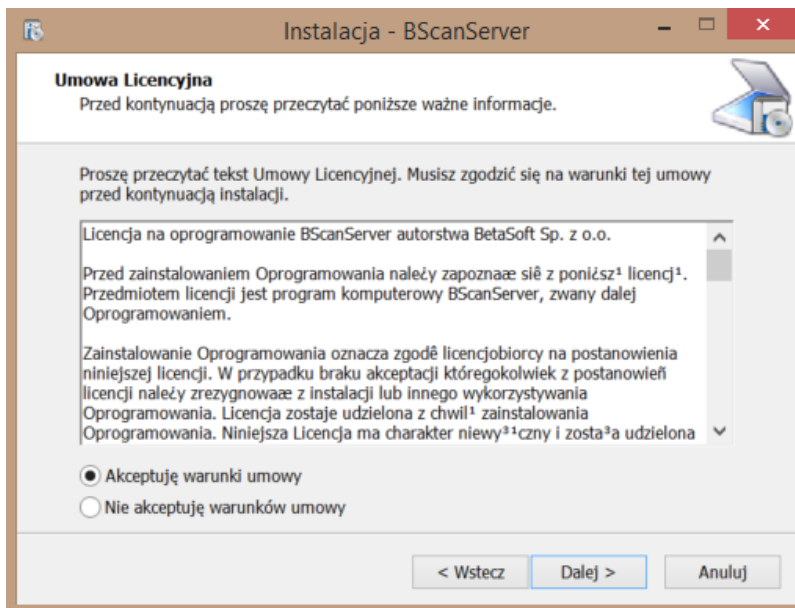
Instalacja - BScanServer

Umowa Licencyjna
Przed kontynuacją proszę przeczytać poniższe ważne informacje.

Proszę przeczytać tekst Umowy Licencyjnej. Musisz zgodzić się na warunki tej umowy przed kontynuacją instalacji.

Licencja na oprogramowanie BScanServer autorstwa BetaSoft Sp. z o.o.

Przed zainstalowaniem Oprogramowania naleźy zapoznaæ siê z poniższ¹ licencj¹. Przedmiotem licencji jest program komputerowy BScanServer, zwany dalej Oprogramowaniem.

Zainstalowanie Oprogramowania oznacza zgodê licencjobiorcy na postanowienia niniejszej licencji. W przypadku braku akceptacji któregokolwiek z postanowieñ licencji naleźy zrezygnowaæ z instalacji lub innego wykorzystywania Oprogramowania. Licencja zostaje udzielona z chwil¹ zainstalowania Oprogramowania. Niniejsza Licencja ma charakter niewy³¹czny i zosta³a udzielona

Akceptuję warunki umowy
Nie akceptuję warunków umowy

< Wstecz
Dalej >
Anuluj